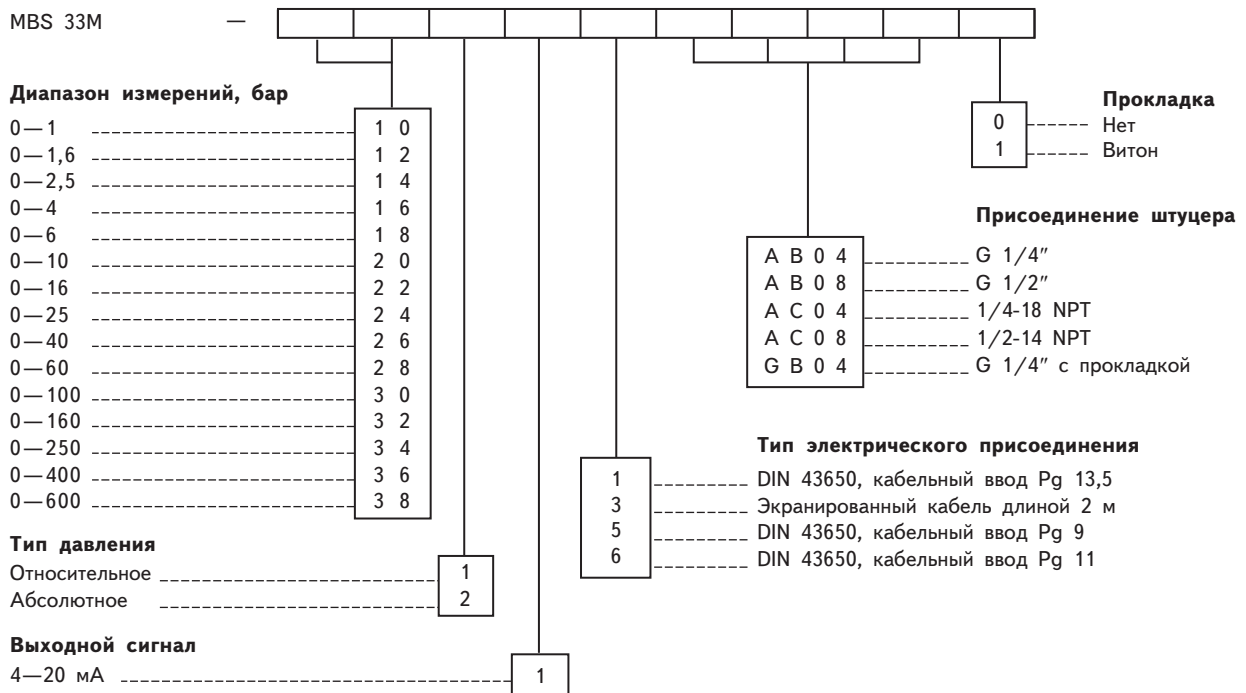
MBS 33M —

Диапазон измерений, бар
0—1 10
0—1,6 12
0—2,5 14
0—4 16
0—6 18
0—10 20
0—16 22
0—25 24
0—40 26
0—60 28
0—100 30
0—160 32
0—250 34
0—400 36
0—600 38

Тип давления
Относительное 1
Абсолютное 2

Выходной сигнал
4—20 мА 1

Прокладка
0 Нет
1 Витон

Присоединение штуцера
AB04 G 1/4″
AB08 G 1/2″
AC04 1/4-18 NPT
AC08 1/2-14 NPT
GB04 G 1/4″ с прокладкой

Тип электрического присоединения
1 DIN 43650, кабельный ввод Pg 13,5
3 Экранированный кабель длиной 2 м
5 DIN 43650, кабельный ввод Pg 9
6 DIN 43650, кабельный ввод Pg 11